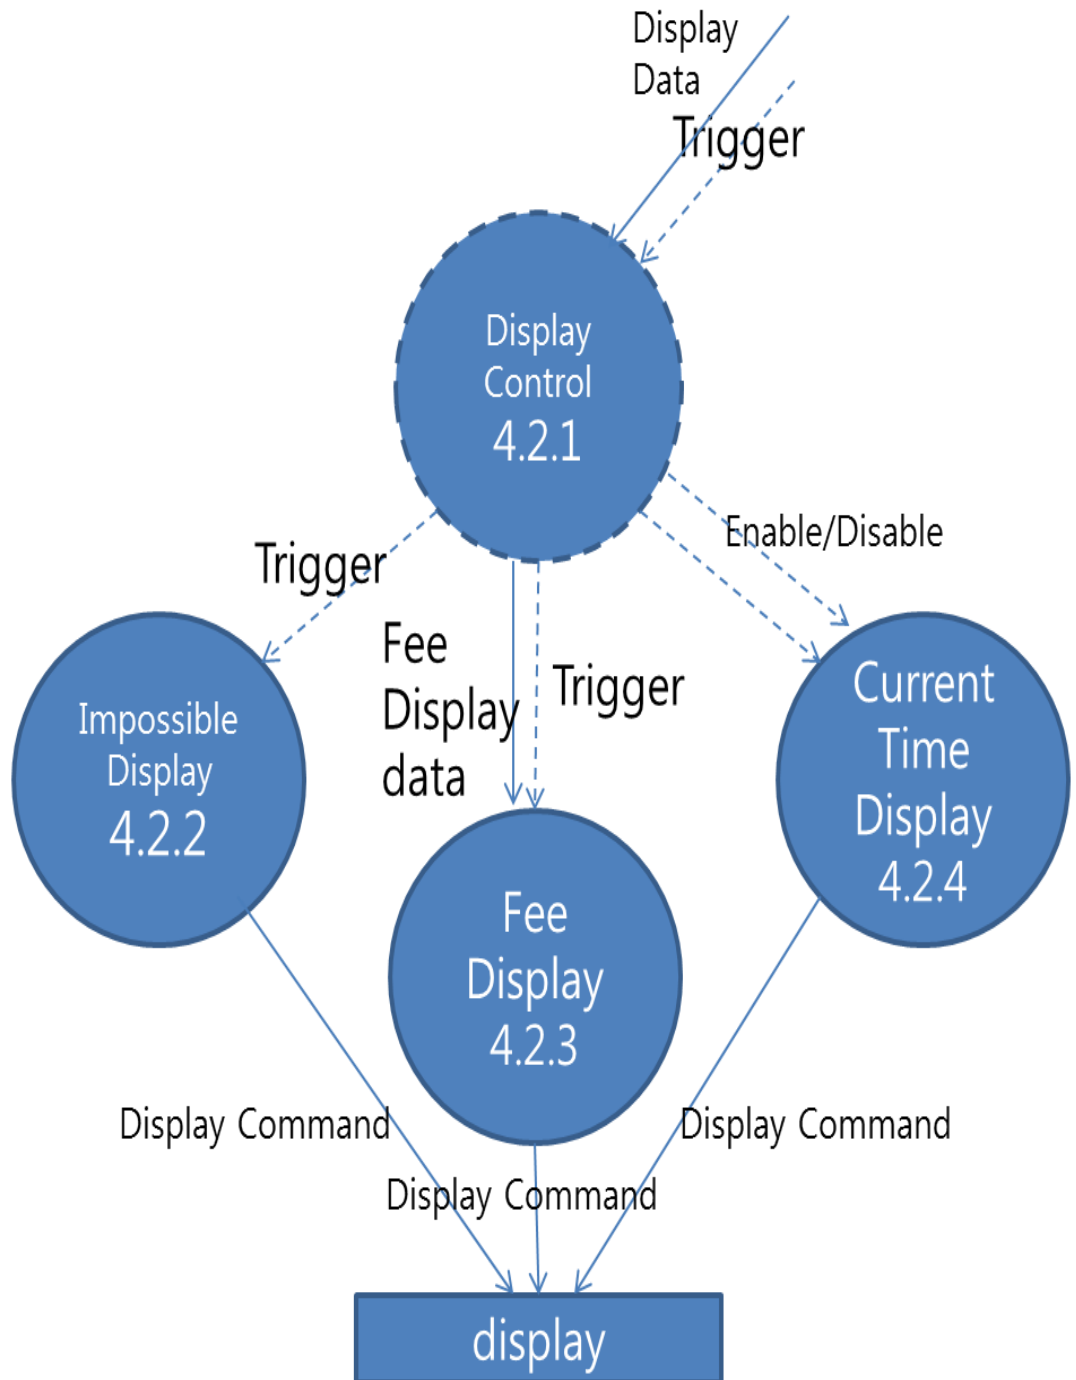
Display Data

Trigger

Display Control 4.2.1

Trigger

Enable/Disable

Fee Display data

Trigger

Impossible Display 4.2.2

Current Time Display 4.2.4

Fee Display 4.2.3

Display Command

Display Command

Display Command

display